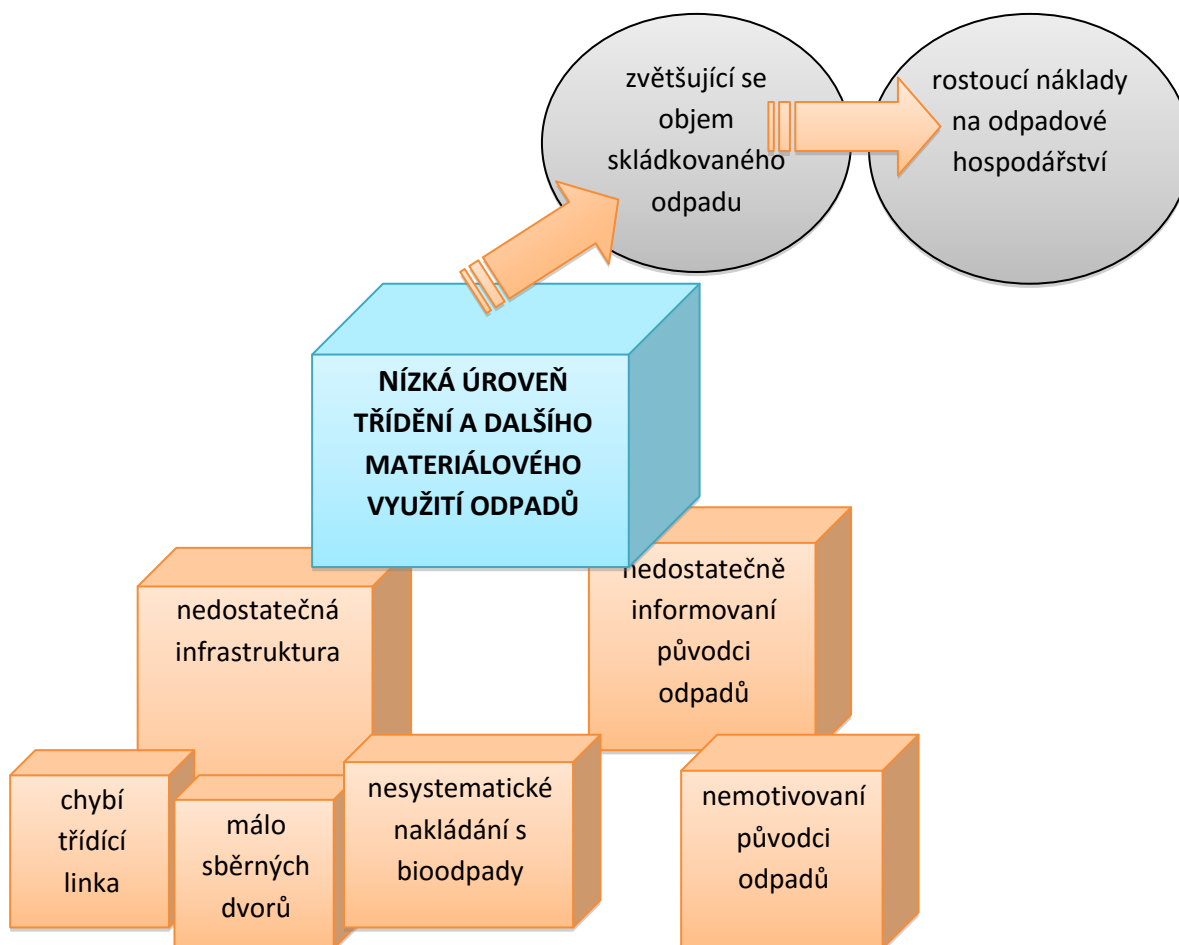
zvětšující se objem skládkovaného odpadu

rostoucí náklady na odpadové hospodářství

NÍZKÁ ÚROVEŇ TŘÍDĚNÍ A DALŠÍHO MATERIÁLOVÉHO VYUŽITÍ ODPADŮ

nedostatečná infrastruktura

nedostatečně informovaní původci odpadů

chybí třídící linka

málo sběrných dvorů

nesystematické nakládání s bioodpady

nemotivovaní původci odpadů